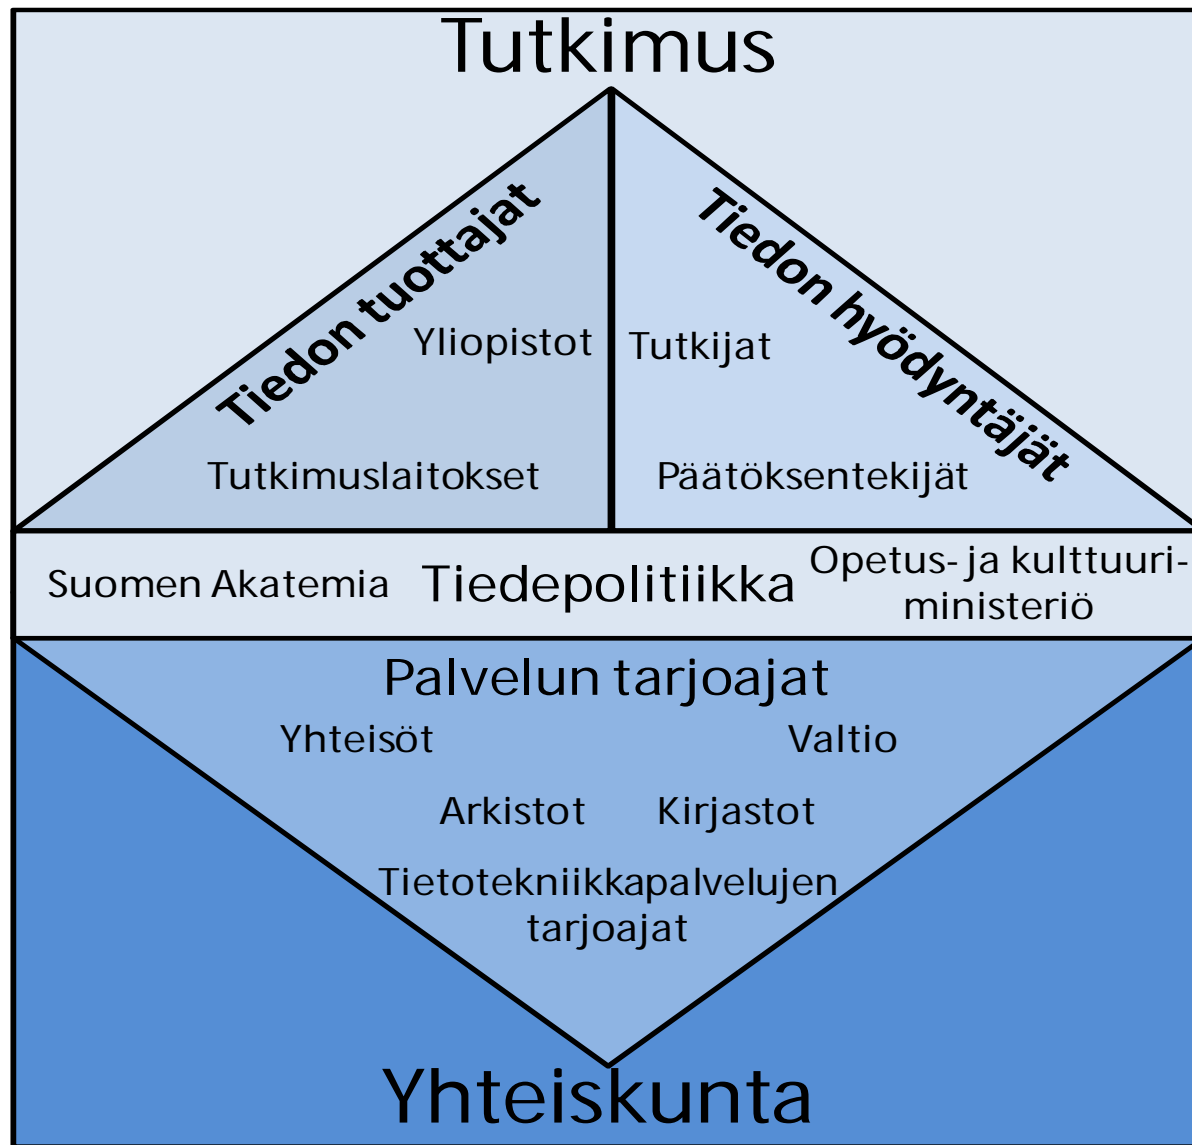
Tutkimus

Tiedon tuottajat

Yliopistot

Tutkimuslaitokset

Tiedon hyödyntäjät

Tutkijat

Päätöksentekijät

Suomen Akatemia

Tiedepolitiikka

Opetus- ja kulttuuriministeriö

Palvelun tarjoajat

Yhteisöt

Valtio

Arkistot

Kirjastot

Tietotekniikkapalvelujen tarjoajat

Yhteiskunta